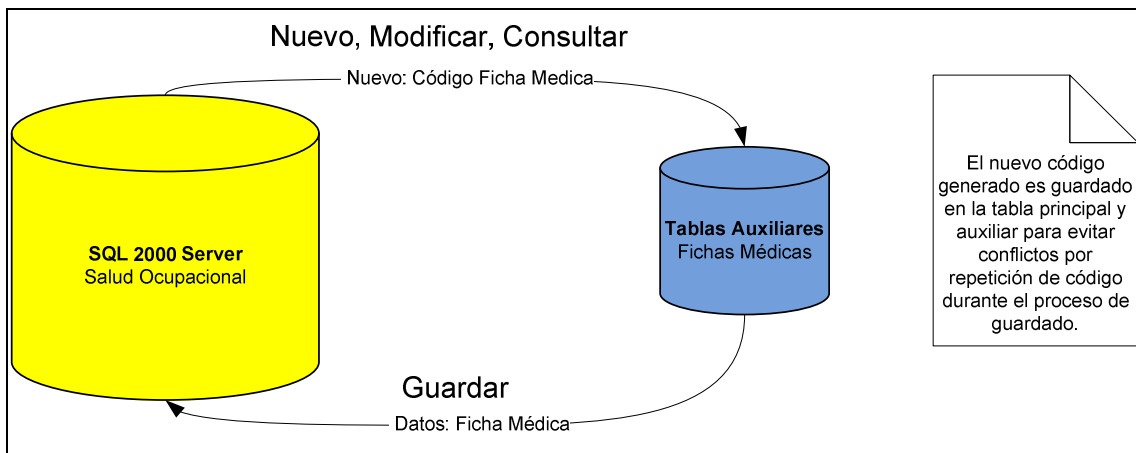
Nuevo, Modificar, Consultar

Nuevo: Código Ficha Medica

SQL 2000 Server
Salud Ocupacional

Tablas Auxiliares
Fichas Médicas

El nuevo código generado es guardado en la tabla principal y auxiliar para evitar conflictos por repetición de código durante el proceso de guardado.

Guardar

Datos: Ficha Médica